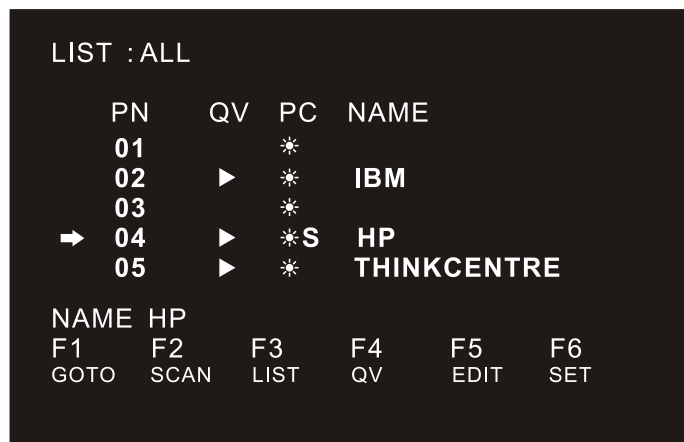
LIST : ALL

| | PN | QV | PC | NAME |
|---|---|---|---|---|
| | 01 | | ☀ | |
| | 02 | ▶ | ☀ | IBM |
| | 03 | | ☀ | |
| ➡ | 04 | ▶ | ☀S | HP |
| | 05 | ▶ | ☀ | THINKCENTRE |

NAME HP

| F1 | F2 | F3 | F4 | F5 | F6 |
|---|---|---|---|---|---|
| GOTO | SCAN | LIST | QV | EDIT | SET |